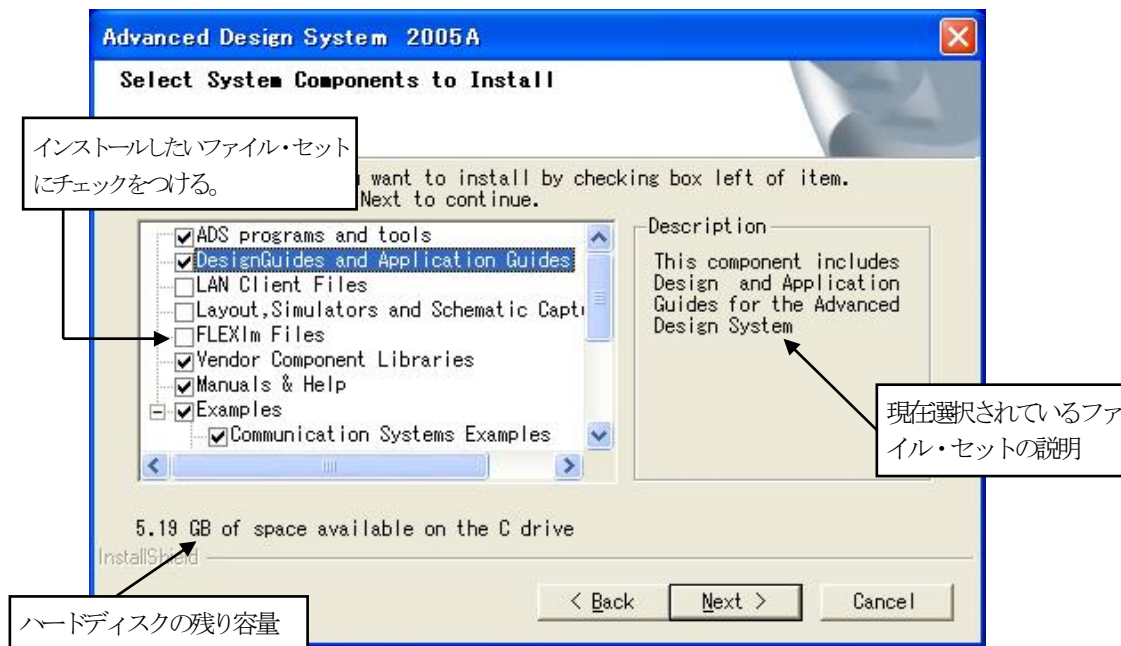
Advanced Design System 2005A

Select System Components to Install

インストールしたいファイル・セットにチェックをつける。

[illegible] want to install by checking box left of item. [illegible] Next to continue.

ADS programs and tools
DesignGuides and Application Guides
LAN Client Files
Layout,Simulators and Schematic Captu
FLEXlm Files
Vendor Component Libraries
Manuals & Help
Examples
Communication Systems Examples

Description
This component includes Design and Application Guides for the Advanced Design System

現在選択されているファイル・セットの説明

5.19 GB of space available on the C drive

InstallShield

< Back
Next >
Cancel

ハードディスクの残り容量